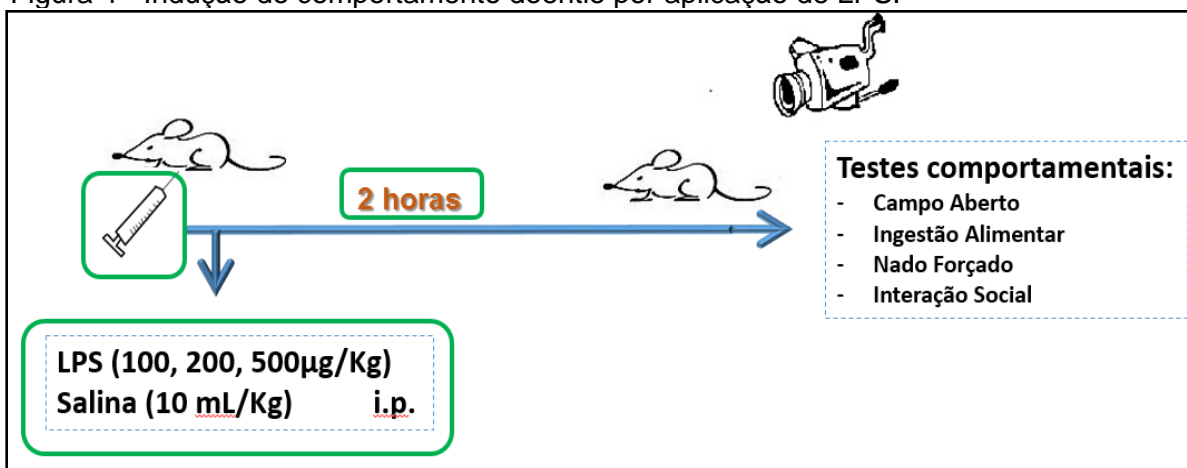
Figura 1 - Indução do comportamento doentio por aplicação de LPS.

2 horas

Testes comportamentais:
- Campo Aberto
- Ingestão Alimentar
- Nado Forçado
- Interação Social

LPS (100, 200, 500μg/Kg)
Salina (10 mL/Kg) i.p.